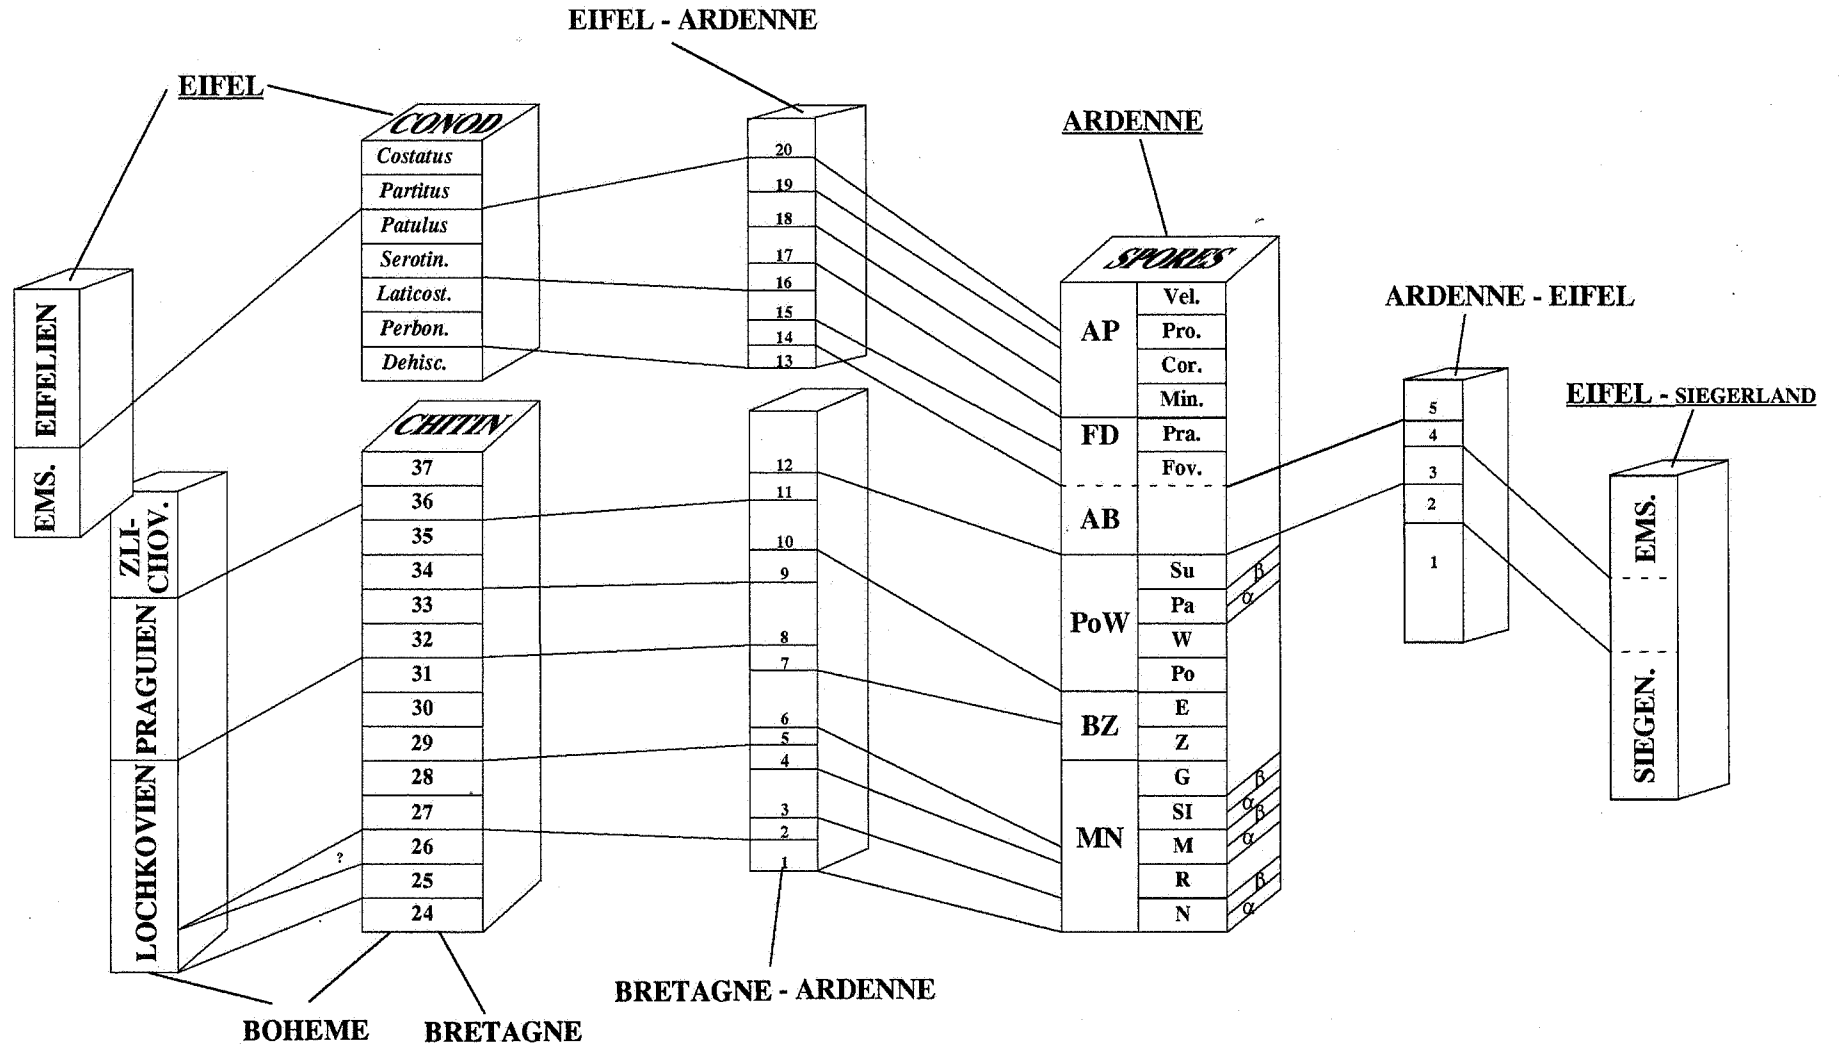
EIFEL - ARDENNE

EIFEL

CONOD

Costatus
Partitus
Patulus
Serotin.
Laticost.
Perbon.
Dehisc.

20
19
18
17
16
15
14
13

ARDENNE

SPORES

EIFELIEN
EMS.

AP
Vel.
Pro.
Cor.
Min.
FD
Pra.
Fov.
AB

ARDENNE - EIFEL

5
4
3
2
1

EIFEL - SIEGERLAND

EMS.
SIEGEN.

CHITIN

37
36
35
34
33
32
31
30
29
28
27
26
25
24

?

ZLI-CHOV.
PRAGUIEN
LOCHKOVIEN

12
11
10
9
8
7
6
5
4
3
2
1

PoW
Su
Pa
W
Po
β
α
BZ
E
Z
MN
G
SI
M
R
N
β
α
β
α
β
α

BOHEME
BRETAGNE
BRETAGNE - ARDENNE